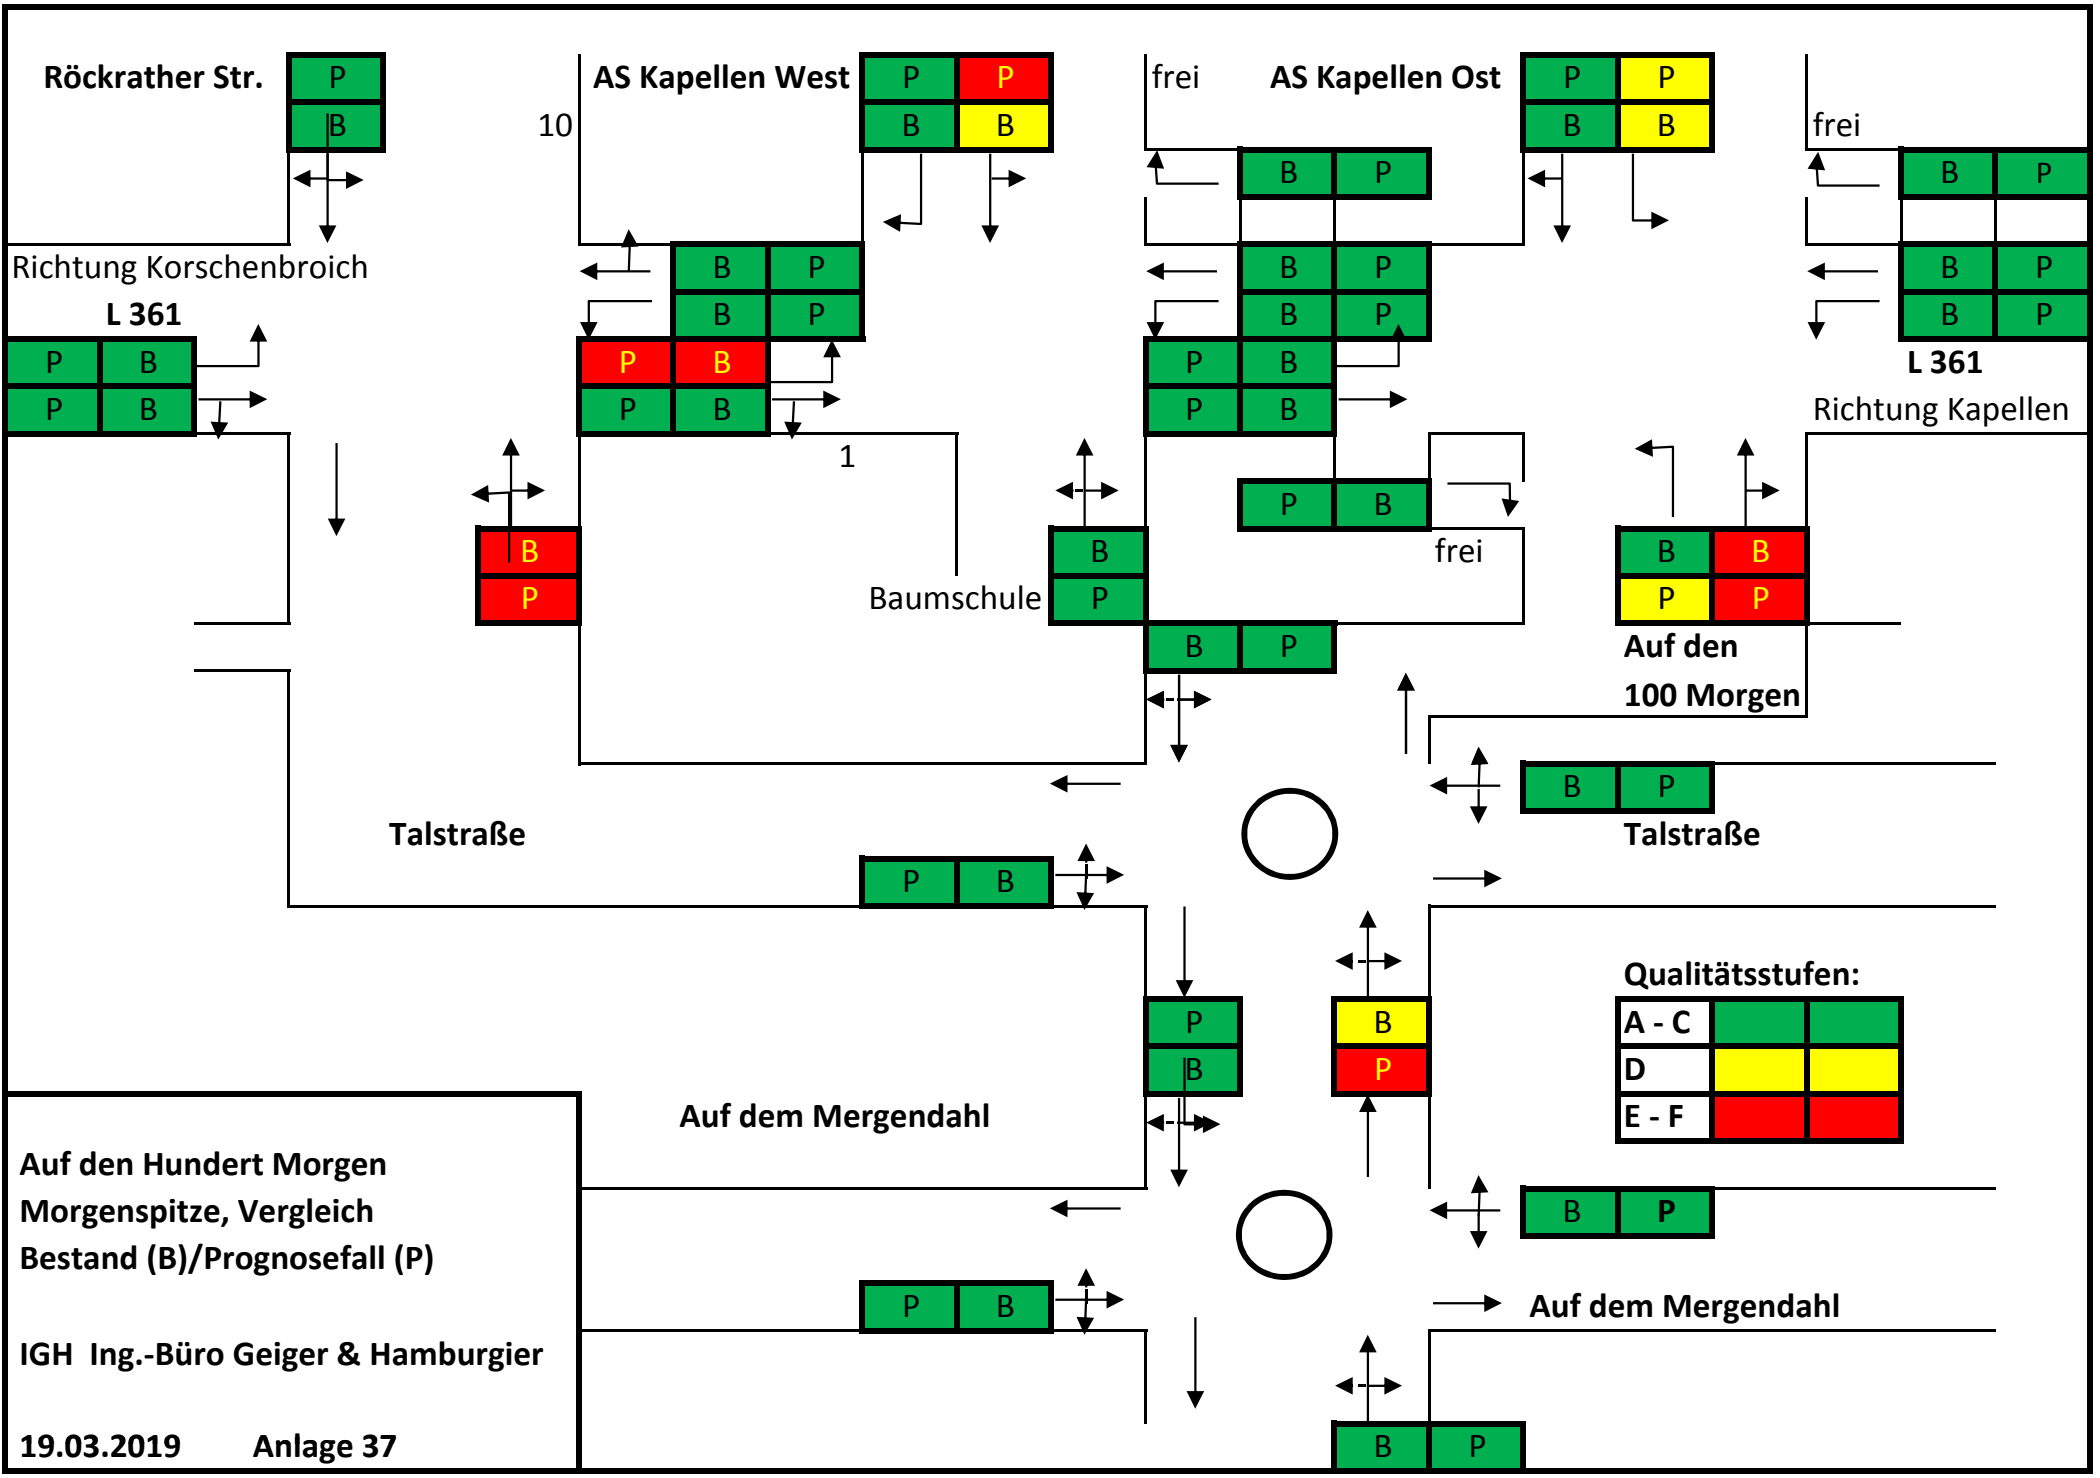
Röckrather Str.
P
B

AS Kapellen West
10
P P
B B

frei
AS Kapellen Ost
P P
B B

frei

B P

B P

Richtung Korschenbroich
L 361

B P
B P

B P
B P

P B
P B

P B
P B

P B
P B

L 361
Richtung Kapellen

1

P B

frei

B
P

Baumschule

B
P

B B
P P

B P

Auf den
100 Morgen

B P

Talstraße

Talstraße

P B

Qualitätsstufen:

| A - C | | |
|---|---|---|
| D | | |
| E - F | | |

P
B

B
P

Auf dem Mergendahl

B P

P B

Auf dem Mergendahl

B P

Auf den Hundert Morgen
Morgenspitze, Vergleich
Bestand (B)/Prognosefall (P)

IGH Ing.-Büro Geiger & Hamburgier

19.03.2019 Anlage 37